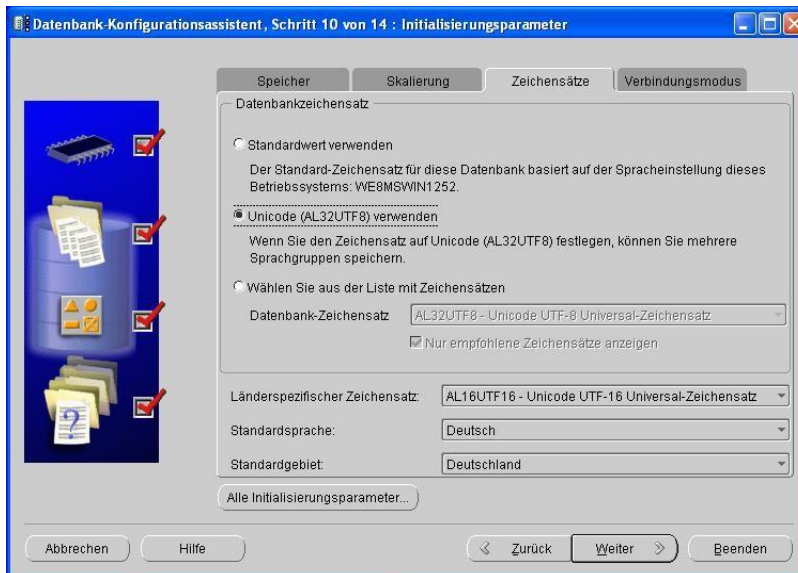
Datenbank-Konfigurationsassistent, Schritt 10 von 14 : Initialisierungsparameter

Speicher | Skalierung | Zeichensätze | Verbindungsmodus

Datenbankzeichensatz

Standardwert verwenden

Der Standard-Zeichensatz für diese Datenbank basiert auf der Spracheinstellung dieses Betriebssystems: WE8MSWIN1252.

Unicode (AL32UTF8) verwenden

Wenn Sie den Zeichensatz auf Unicode (AL32UTF8) festlegen, können Sie mehrere Sprachgruppen speichern.

Wählen Sie aus der Liste mit Zeichensätzen

Datenbank-Zeichensatz | AL32UTF8 - Unicode UTF-8 Universal-Zeichensatz

Nur empfohlene Zeichensätze anzeigen

Länderspezifischer Zeichensatz: AL16UTF16 - Unicode UTF-16 Universal-Zeichensatz

Standardsprache: Deutsch

Standardgebiet: Deutschland

Alle Initialisierungsparameter...

Abbrechen | Hilfe | Zurück | Weiter | Beenden